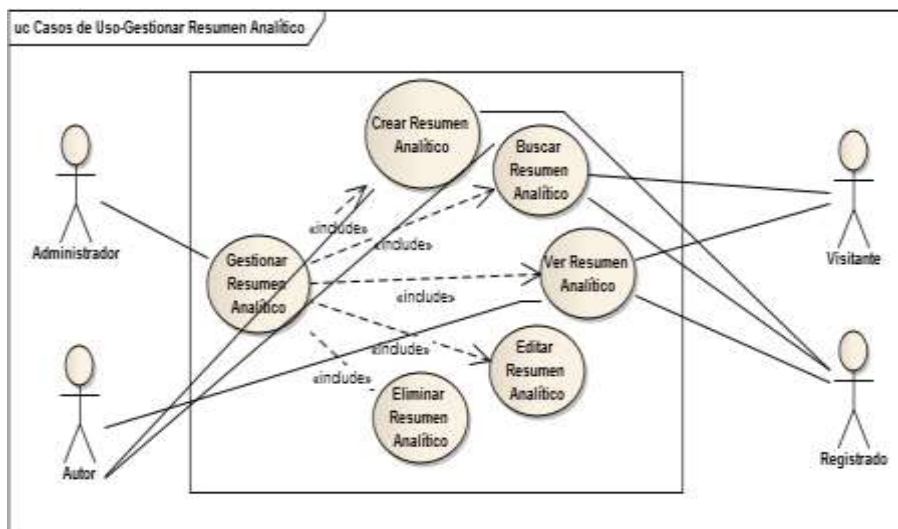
uc Casos de Uso-Gestionar Resumen Analítico

Crear Resumen Analítico

Buscar Resumen Analítico

Administrador

Gestionar Resumen Analítico

«include»

«include»

Ver Resumen Analítico

«include»

Visitante

«include»

Editar Resumen Analítico

«include»

Eliminar Resumen Analítico

Autor

Registrado